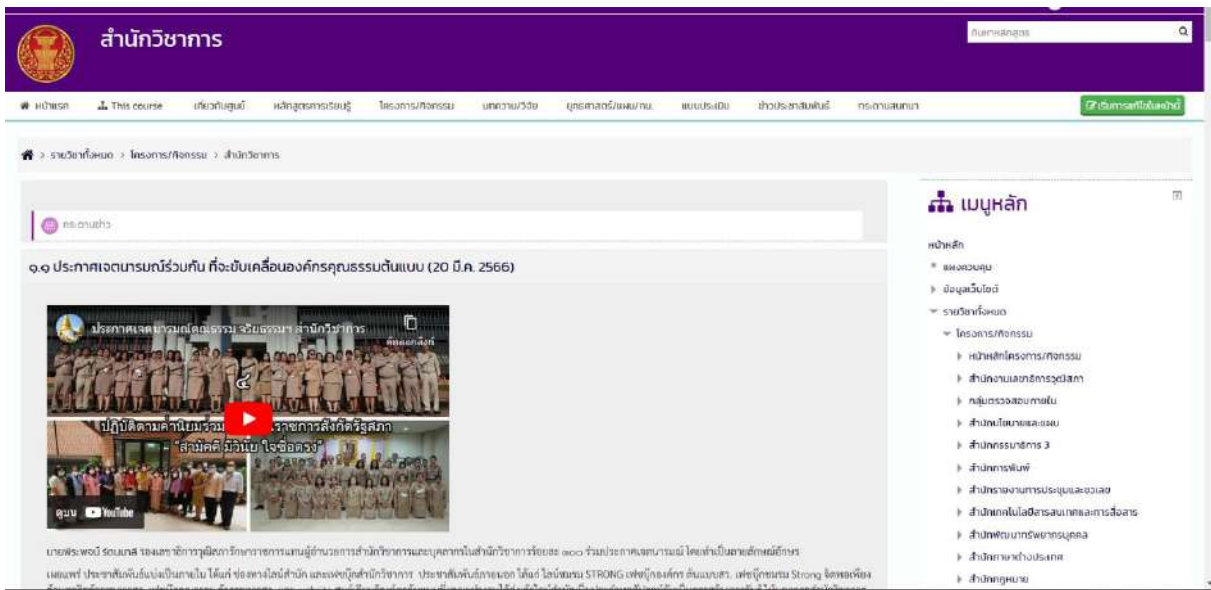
สำนักวิชาการ

ค้นหาหลักสูตร

หน้าแรก   This course   เกี่ยวกับศูนย์   หลักสูตรการเรียนรู้   โครงการ/กิจกรรม   บทความ/วิจัย   ยุทธศาสตร์/แผน/ทน.   แบบประเมิน   ข่าวประชาสัมพันธ์   กระดานสนทนา   เริ่มการแก้ไขหน้านี้

รายวิชาทั้งหมด > โครงการ/กิจกรรม > สำนักวิชาการ

กระดานข่าว

๑.๑ ประกาศเจตนารมณ์ร่วมกัน ที่จะขับเคลื่อนองค์กรคุณธรรมต้นแบบ (20 มี.ค. 2566)

ประกาศเจตนารมณ์คุณธรรม จริยธรรม สำนักวิชาการ

คัดลอกลิงก์

ปฏิบัติตามค่านิยมร่วม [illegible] ราชการสังกัดรัฐสภา
"สามัคคี มีวินัย ใจซื่อตรง"

ดูบน YouTube

นายพีระพงษ์ รอดมาลี รองเลขาธิการวุฒิสภาฯ รักษาราชการแทนผู้อำนวยการสำนักวิชาการและบุคลากรในสำนักวิชาการร้อยละ ๑๐๐ ร่วมประกาศเจตนารมณ์ โดยทำเป็นลายลักษณ์อักษร

เผยแพร่ ประชาสัมพันธ์แบ่งเป็นภายใน ได้แก่ ช่องทางไลน์สำนัก และเฟซบุ๊กสำนักวิชาการ ประชาสัมพันธ์ภายนอก ได้แก่ ไลน์ชมรม STRONG เฟซบุ๊กองค์กร ต้นแบบสภ. เฟซบุ๊กชมรม Strong จิตพอเพียง

เมนูหลัก

หน้าหลัก
แผงควบคุม
ข้อมูลเว็บไซต์
รายวิชาทั้งหมด
โครงการ/กิจกรรม
หน้าหลักโครงการ/กิจกรรม
สำนักงานเลขาธิการวุฒิสภา
กลุ่มตรวจสอบภายใน
สำนักนโยบายและแผน
สำนักกรรมาธิการ 3
สำนักการพิมพ์
สำนักรายงานการประชุมและชวเลข
สำนักเทคโนโลยีสารสนเทศและการสื่อสาร
สำนักพัฒนาทรัพยากรบุคคล
สำนักการต่างประเทศ
สำนักกฎหมาย